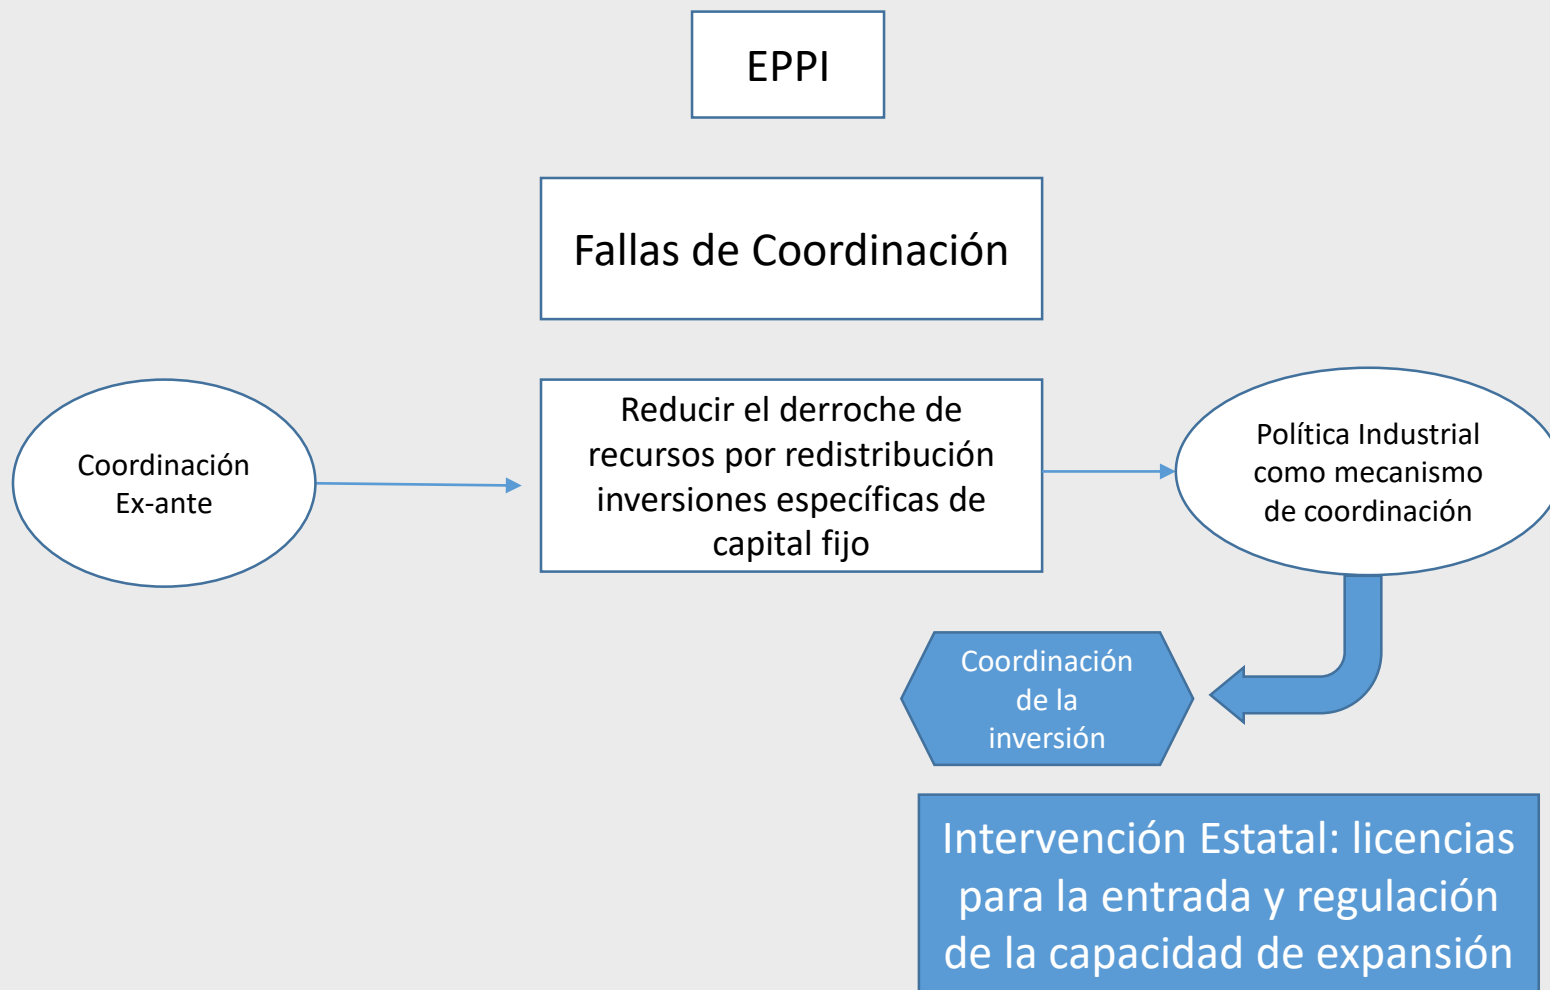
EPPI

Fallas de Coordinación

Coordinación Ex-ante

Reducir el derroche de recursos por redistribución inversiones específicas de capital fijo

Política Industrial como mecanismo de coordinación

Coordinación de la inversión

Intervención Estatal: licencias para la entrada y regulación de la capacidad de expansión